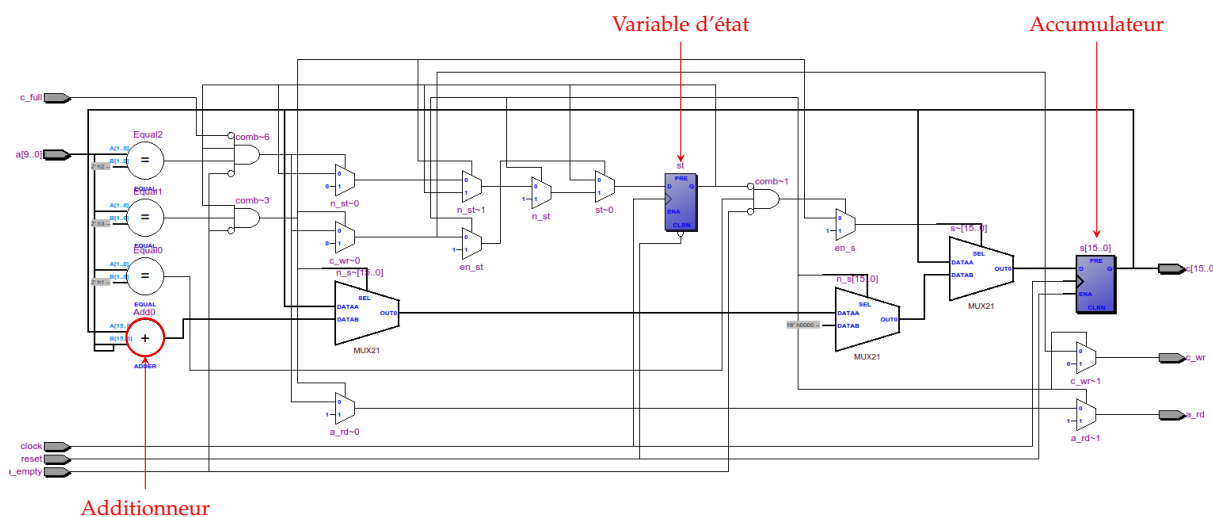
Variable d'état
Accumulateur
c_full
a[9..0]
Equal2
A[1..0]
B[1..0]
2'h2 --
EQUAL
Equal1
A[1..0]
B[1..0]
2'h3 --
EQUAL
Equal0
A[1..0]
B[1..0]
2'h1 --
EQUAL
Add0
A[15..0]
B[15..0]
+
ADDER
comb~6
comb~3
n_st~0
c_wr~0
n_s~[15..0]
SEL
DATAA
DATAB
OUT0
MUX21
n_st~1
en_st
n_st
st~0
st
PRE
D
Q
ENA
CLRN
comb~1
en_s
s~[15..0]
SEL
DATAA
DATAB
OUT0
MUX21
n_s[15..0]
SEL
DATAA
DATAB
OUT0
MUX21
16'h0000 --
s[15..0]
PRE
D
Q
ENA
CLRN
c[15..0]
c_wr
c_wr~1
a_rd
a_rd~1
a_rd~0
clock
reset
_empty
Additionneur